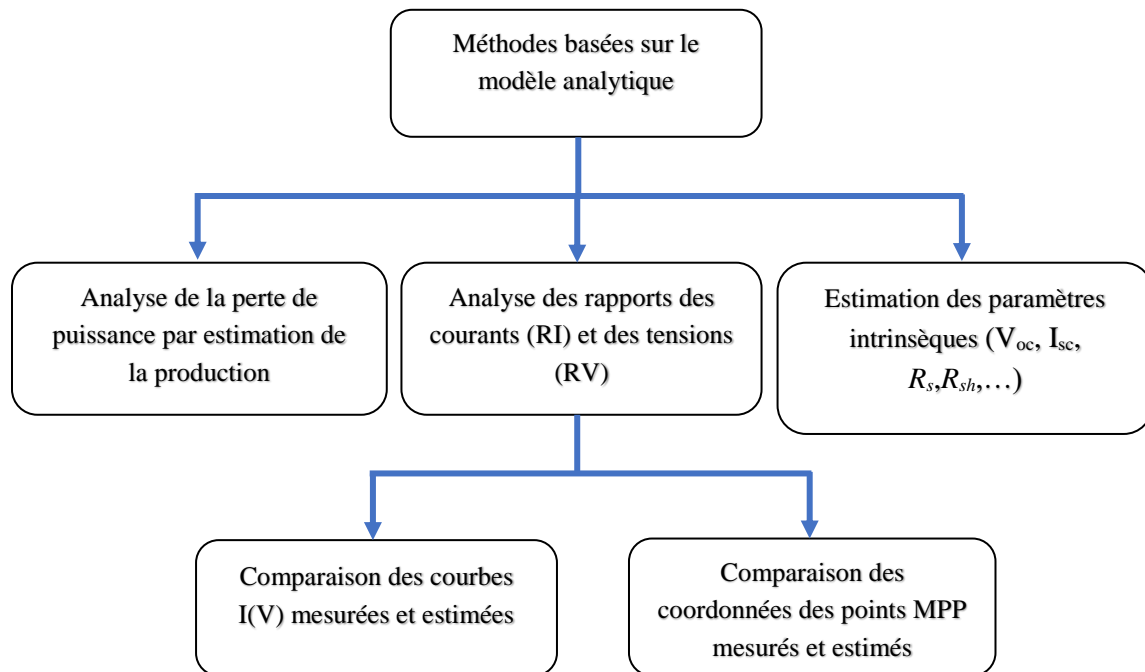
Méthodes basées sur le modèle analytique

Analyse de la perte de puissance par estimation de la production

Analyse des rapports des courants (RI) et des tensions (RV)

Estimation des paramètres intrinsèques ($V_{oc}$, $I_{sc}$, $R_s$,$R_{sh}$,…)

Comparaison des courbes I(V) mesurées et estimées

Comparaison des coordonnées des points MPP mesurés et estimés